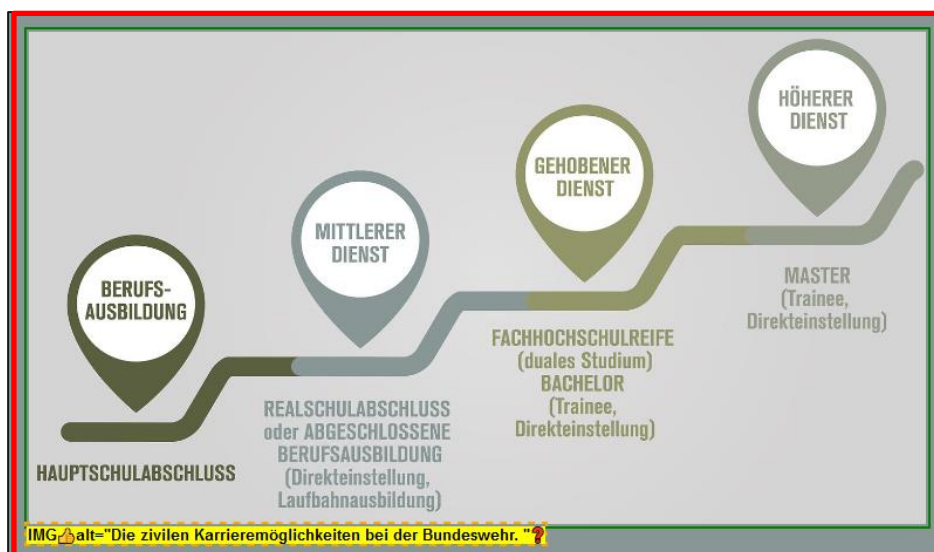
BERUFS-
AUSBILDUNG

MITTLERER
DIENST

GEHOBENER
DIENST

HÖHERER
DIENST

HAUPTSCHULABSCHLUSS

REALSCHULABSCHLUSS oder ABGESCHLOSSENE BERUFSAUSBILDUNG (Direkteinstellung, Laufbahnausbildung)

FACHHOCHSCHULREIFE (duales Studium) BACHELOR (Trainee, Direkteinstellung)

MASTER (Trainee, Direkteinstellung)

IMG alt="Die zivilen Karrieremöglichkeiten bei der Bundeswehr. "